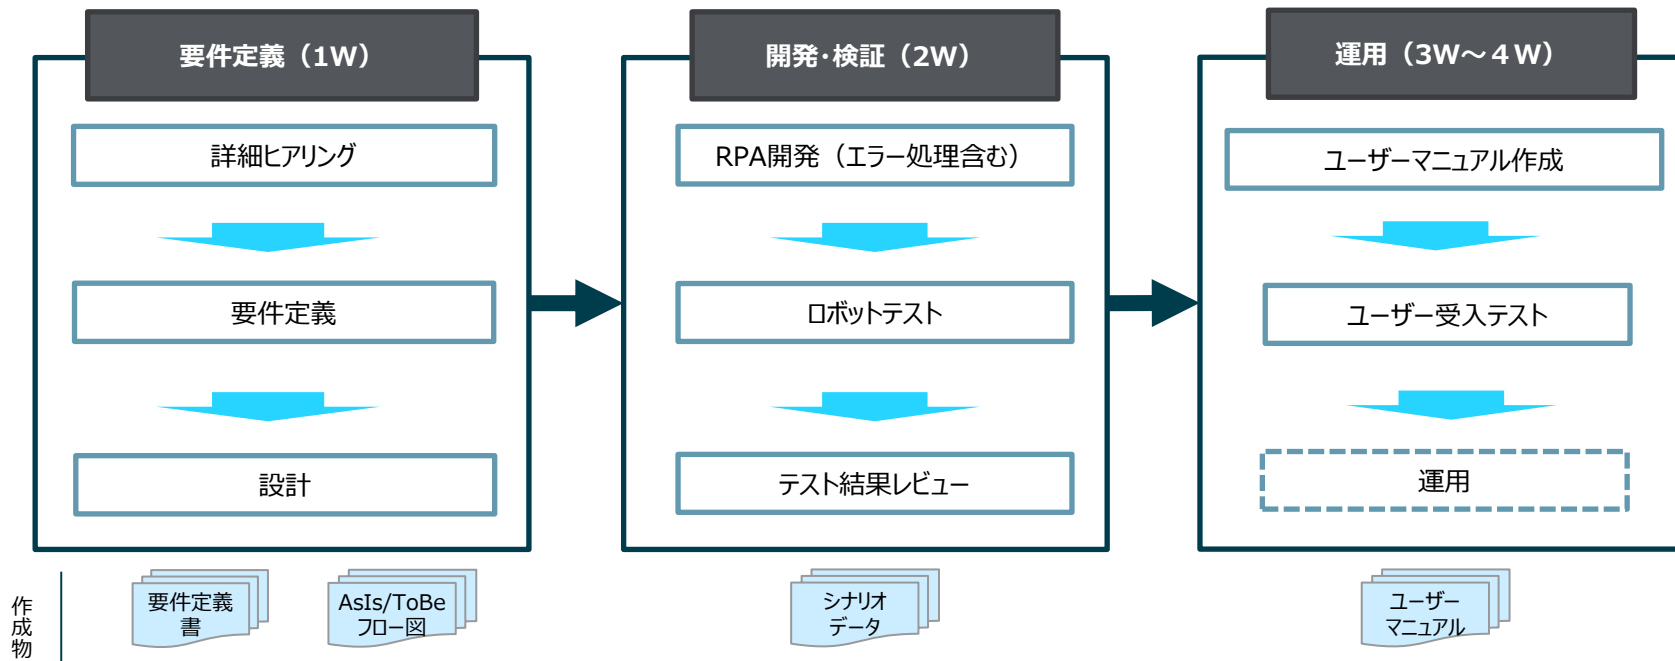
要件定義（1W）

詳細ヒアリング

要件定義

設計

開発･検証（2W）

RPA開発（エラー処理含む）

ロボットテスト

テスト結果レビュー

運用（3W～4W）

ユーザーマニュアル作成

ユーザー受入テスト

運用

作成物

要件定義書

AsIs/ToBe フロー図

シナリオデータ

ユーザーマニュアル